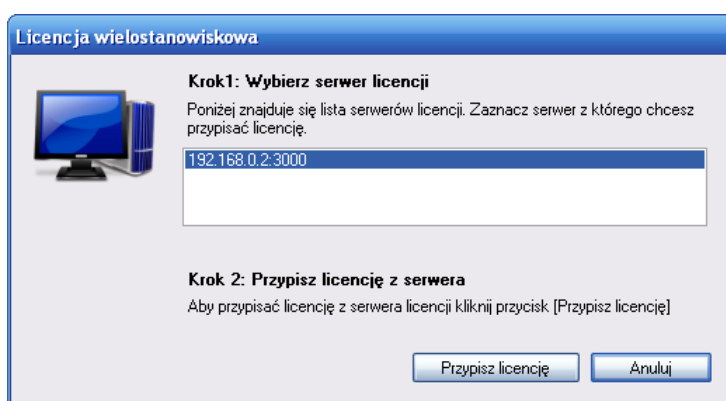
Licencja wielostanowiskowa

Krok1: Wybierz serwer licencji

Poniżej znajduje się lista serwerów licencji. Zaznacz serwer z którego chcesz przypisać licencję.

192.168.0.2:3000

Krok 2: Przypisz licencję z serwera

Aby przypisać licencję z serwera licencji kliknij przycisk [Przypisz licencję]

Przypisz licencję

Anuluj